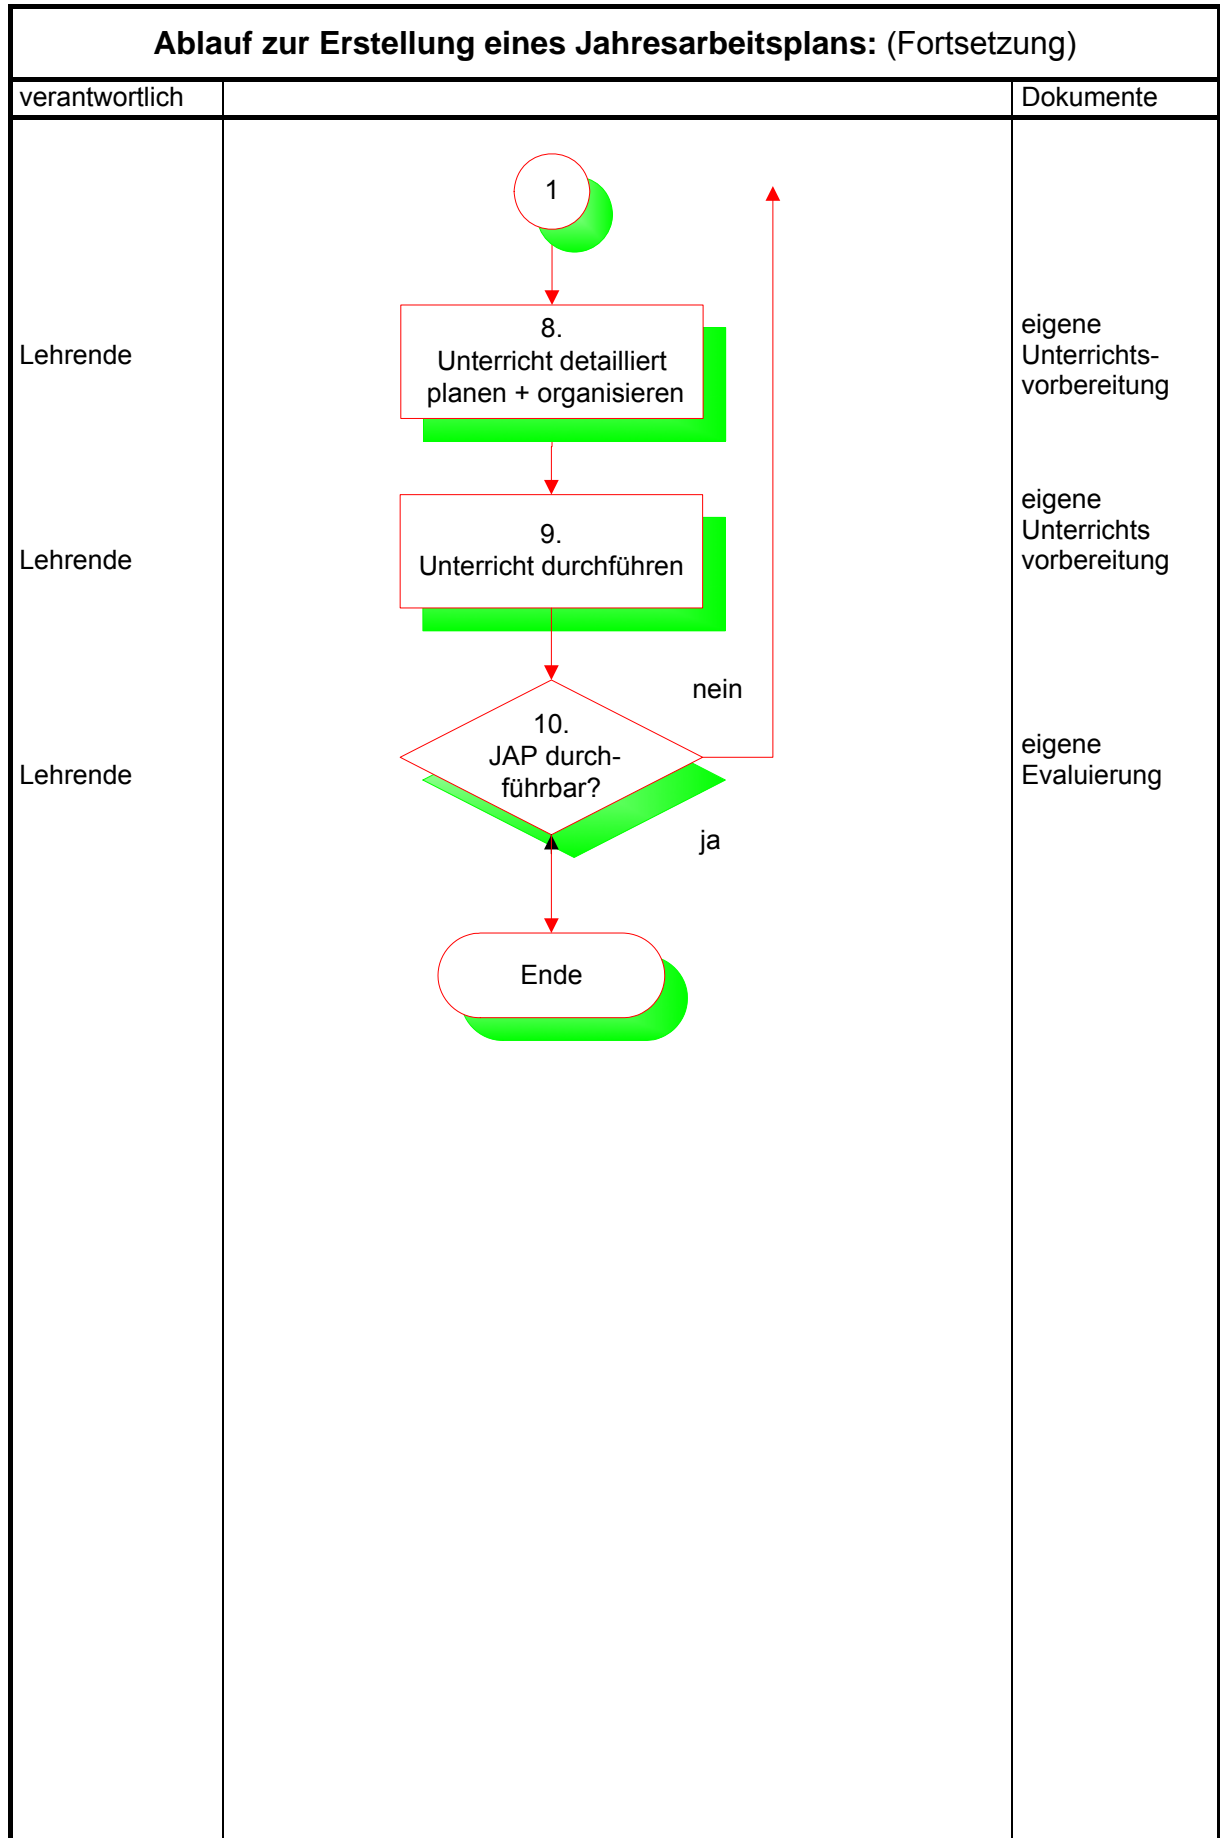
**Ablauf zur Erstellung eines Jahresarbeitsplans:** (Fortsetzung)

| verantwortlich | | Dokumente |
|---|---|---|
| | 1 | |
| Lehrende | 8. Unterricht detailliert planen + organisieren | eigene Unterrichtsvorbereitung |
| Lehrende | 9. Unterricht durchführen | eigene Unterrichts vorbereitung |
| Lehrende | 10. JAP durchführbar? nein ja | eigene Evaluierung |
| | Ende | |